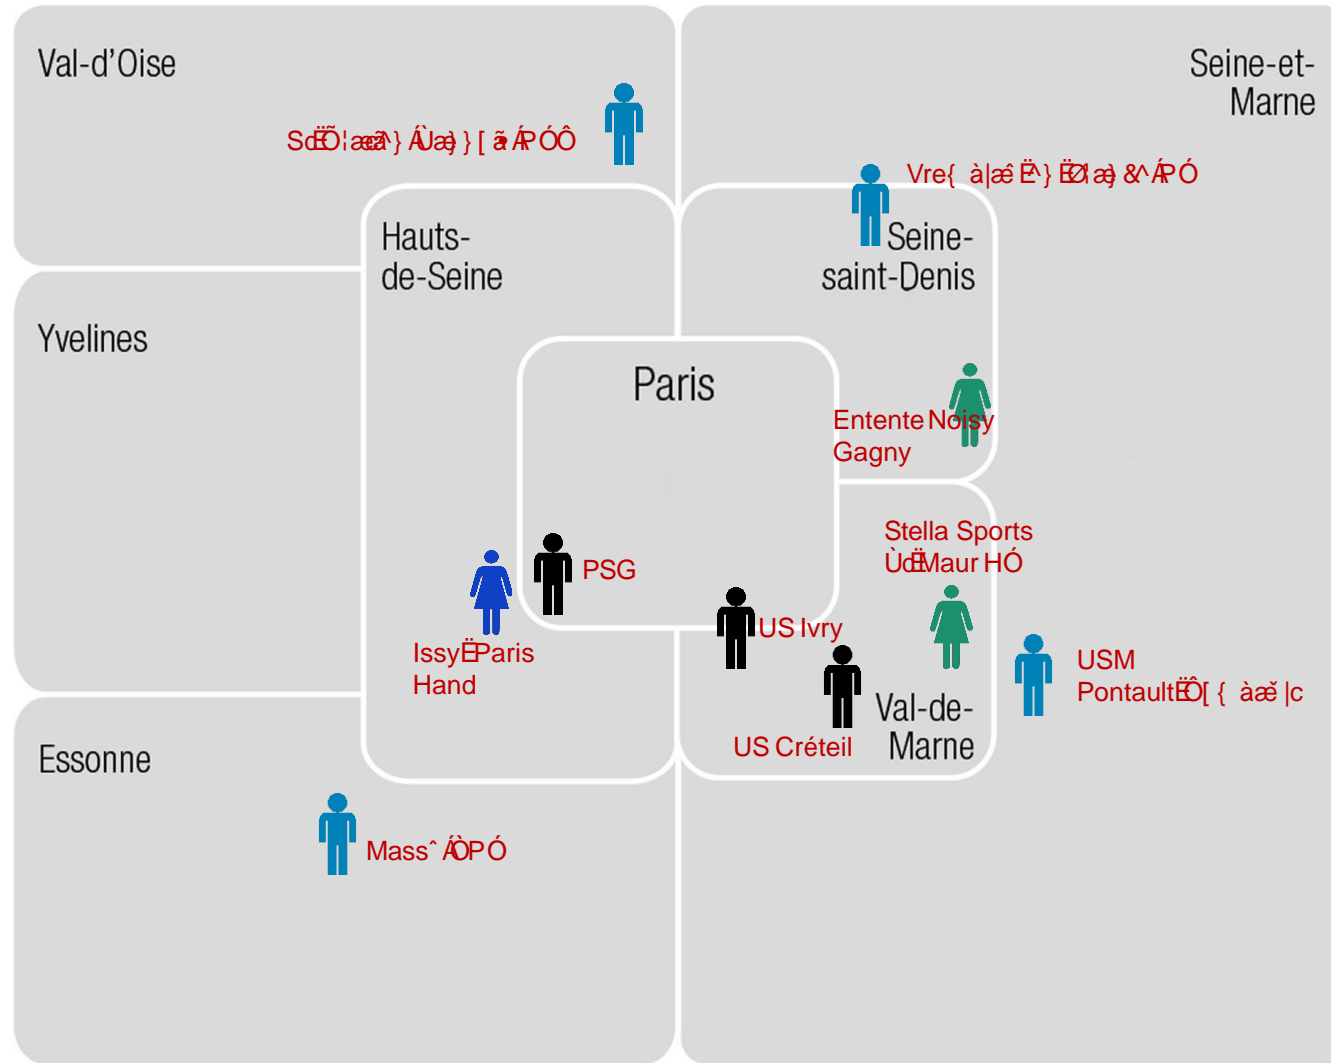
Val-d'Oise

SdËÕ¦æœâ^}ÁÙæ}}[ãã ÁPÓÔ

Seine-et-Marne

Vre{ àlæ ˆËˆ}ËÓlæ}&^ÁPÓ

Hauts-de-Seine

Seine-saint-Denis

Yvelines

Paris

Entente Noisy Gagny

Stella Sports ÙdËMaur HÓ

PSG

Issy ËParis Hand

US Ivry

USM PontaultËÔ[{ àæ |c

US Créteil

Val-de-Marne

Essonne

Mass^ÁÒPÓ